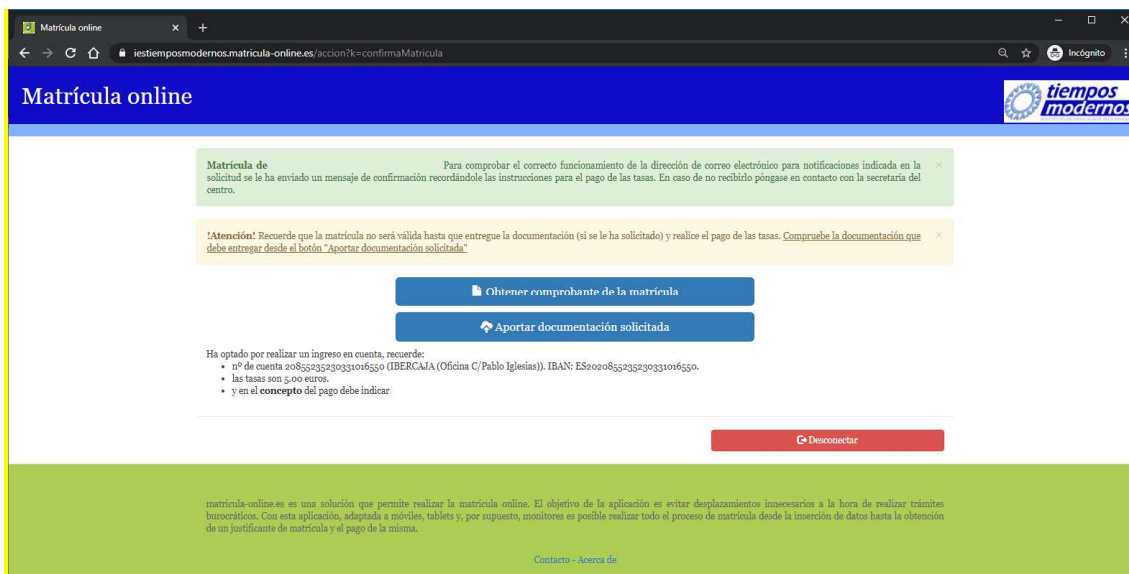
Matrícula online × +

iestiempomodernos.matricula-online.es/accion?k=confirmaMatricula

Incógnito

Matrícula online

tiempos modernos

Matrícula de Para comprobar el correcto funcionamiento de la dirección de correo electrónico para notificaciones indicada en la solicitud se le ha enviado un mensaje de confirmación recordándole las instrucciones para el pago de las tasas. En caso de no recibirlo póngase en contacto con la secretaría del centro. ×

¡Atención! Recuerde que la matrícula no será válida hasta que entregue la documentación (si se le ha solicitado) y realice el pago de las tasas. Compruebe la documentación que debe entregar desde el botón "Aportar documentación solicitada" ×

Obtener comprobante de la matrícula

Aportar documentación solicitada

Ha optado por realizar un ingreso en cuenta, recuerde:
- nº de cuenta 20855235230331016550 (IBERCAJA (Oficina C/Pablo Iglesias)). IBAN: ES2020855235230331016550.
- las tasas son 5.00 euros.
- y en el concepto del pago debe indicar

Desconectar

matricula-online.es es una solución que permite realizar la matrícula online. El objetivo de la aplicación es evitar desplazamientos innecesarios a la hora de realizar trámites burocráticos. Con esta aplicación, adaptada a móviles, tablets y, por supuesto, monitores es posible realizar todo el proceso de matrícula desde la inserción de datos hasta la obtención de un justificante de matrícula y el pago de la misma.

Contacto - Acerca de